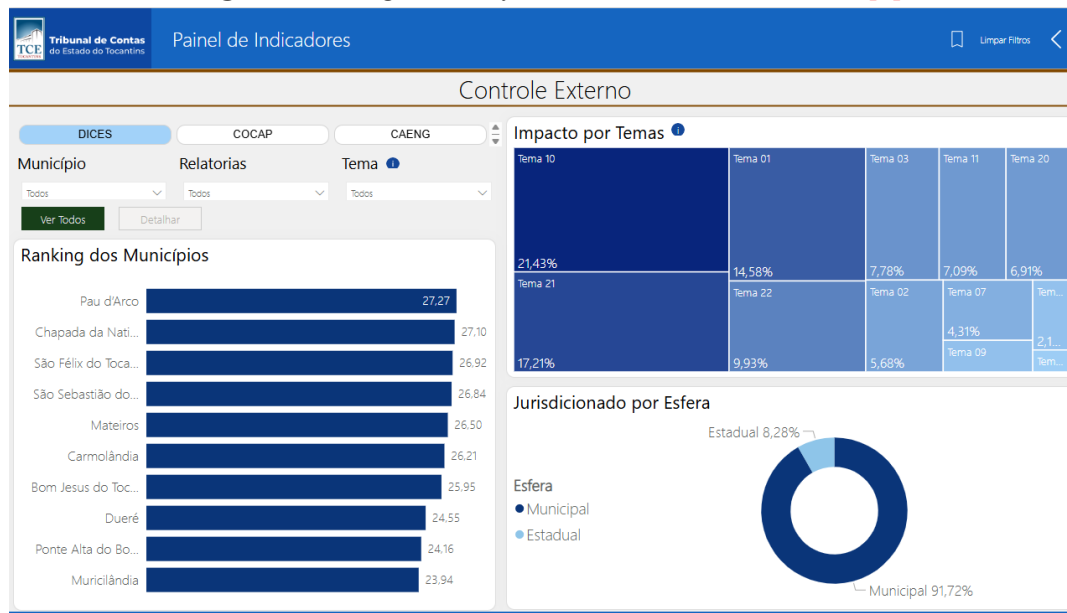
TCE Tribunal de Contas do Estado do Tocantins

Painel de Indicadores

Limpar Filtros

Controle Externo

DICES

COCAP

CAENG

Município

Relatorias

Tema

Todos

Todos

Todos

Ver Todos

Detalhar

Ranking dos Municípios

| Município | Valor |
|---|---|
| Pau d'Arco | 27,27 |
| Chapada da Nati... | 27,10 |
| São Félix do Toca... | 26,92 |
| São Sebastião do... | 26,84 |
| Mateiros | 26,50 |
| Carmolândia | 26,21 |
| Bom Jesus do Toc... | 25,95 |
| Dueré | 24,55 |
| Ponte Alta do Bo... | 24,16 |
| Muricilândia | 23,94 |

Impacto por Temas

Tema 10 21,43%
Tema 01 14,58%
Tema 03 7,78%
Tema 11 7,09%
Tema 20 6,91%
Tema 21 17,21%
Tema 22 9,93%
Tema 02 5,68%
Tema 07 4,31%
Tem... 2,1...
Tema 09
Tem...

Jurisdicionado por Esfera

Estadual 8,28%

Esfera
Municipal
Estadual

Municipal 91,72%